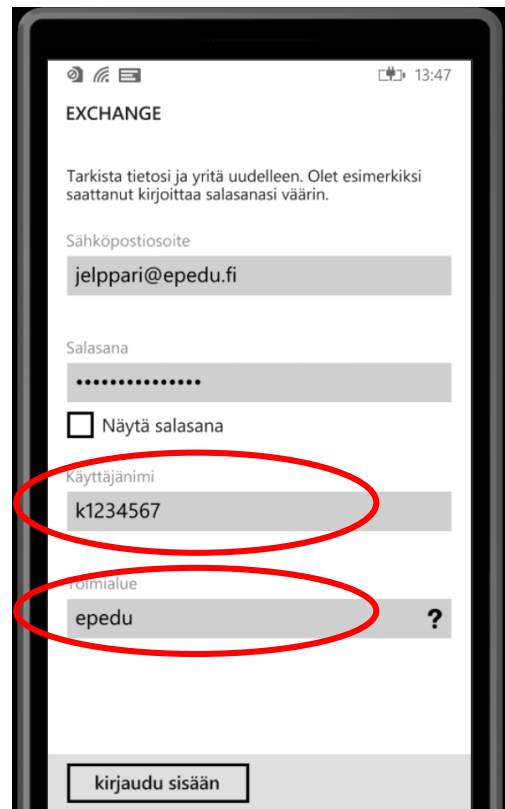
13:47

EXCHANGE

Tarkista tietosi ja yritä uudelleen. Olet esimerkiksi saattanut kirjoittaa salasanasi väärin.

Sähköpostiosoite

jelppari@epedu.fi

Salasana

•••••••••••••••

Näytä salasana

Käyttäjänimi

k1234567

Toimialue

epedu

?

kirjaudu sisään